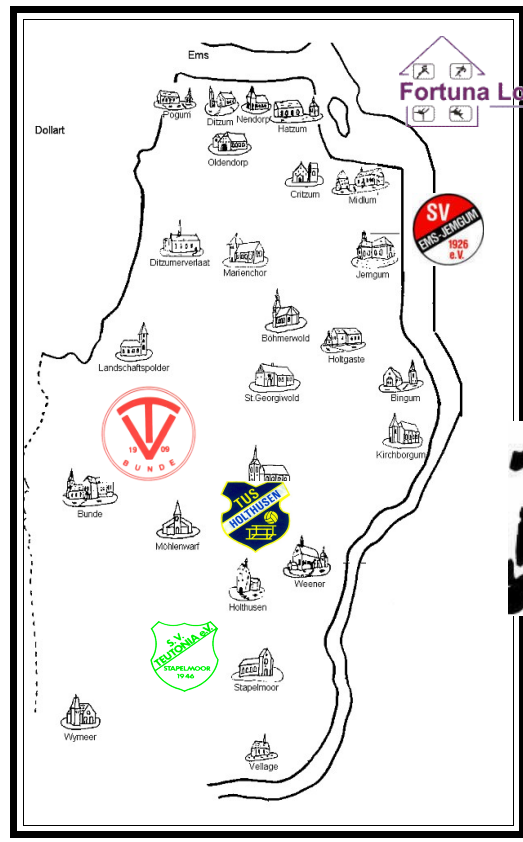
Ems

Dollart

Pogum
Ditzum
Nendorp
Hatzum

Fortuna Lo

Oldendorp

Critzum
Midlum

SV
EMS-JEMGUM
1926
e.V.

Ditzumerverlaat
Marienchor
Jemgum

Böhmerwold
Holtgaste
Landschaftspolder

St.Georgiwold
Bingum

TV
19 09
BUNDE

Kirchborgum

TuS
HOLTHUSEN

Bunde
Möhlenwarf
Weener
Holthusen

S.V.
TEUTONIA e.V.
STAPELMOOR
1946

Stapelmoor

Wymeer

Vellage